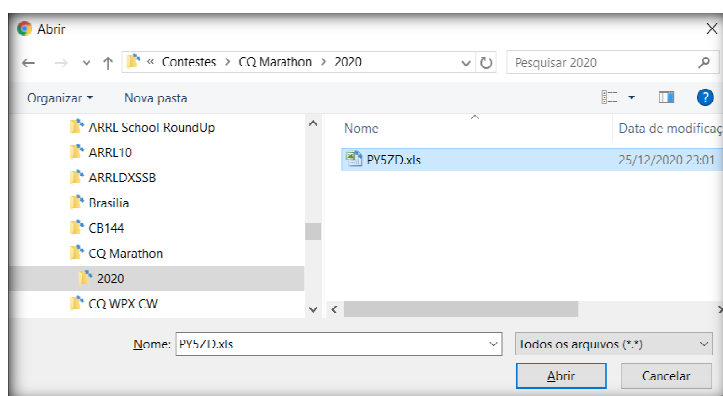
Abrir

« Contestes > CQ Marathon > 2020

Pesquisar 2020

Organizar ▾ Nova pasta

ARRL School RoundUp
ARRL10
ARRLDXSSB
Brasilia
CB144
CQ Marathon
2020
CQ WPX CW

Nome

Data de modifica

PY5ZD.xls 25/12/2020 23:01

Nome: PY5ZD.xls

Todos os arquivos (*.*)

Abrir

Cancelar